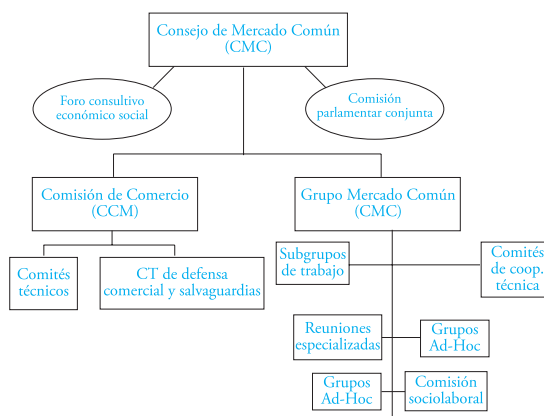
Consejo de Mercado Común (CMC)

Foro consultivo económico social

Comisión parlamentar conjunta

Comisión de Comercio (CCM)

Grupo Mercado Común (CMC)

Comités técnicos

CT de defensa comercial y salvaguardias

Subgrupos de trabajo

Comités de coop. técnica

Reuniones especializadas

Grupos Ad-Hoc

Grupos Ad-Hoc

Comisión sociolaboral